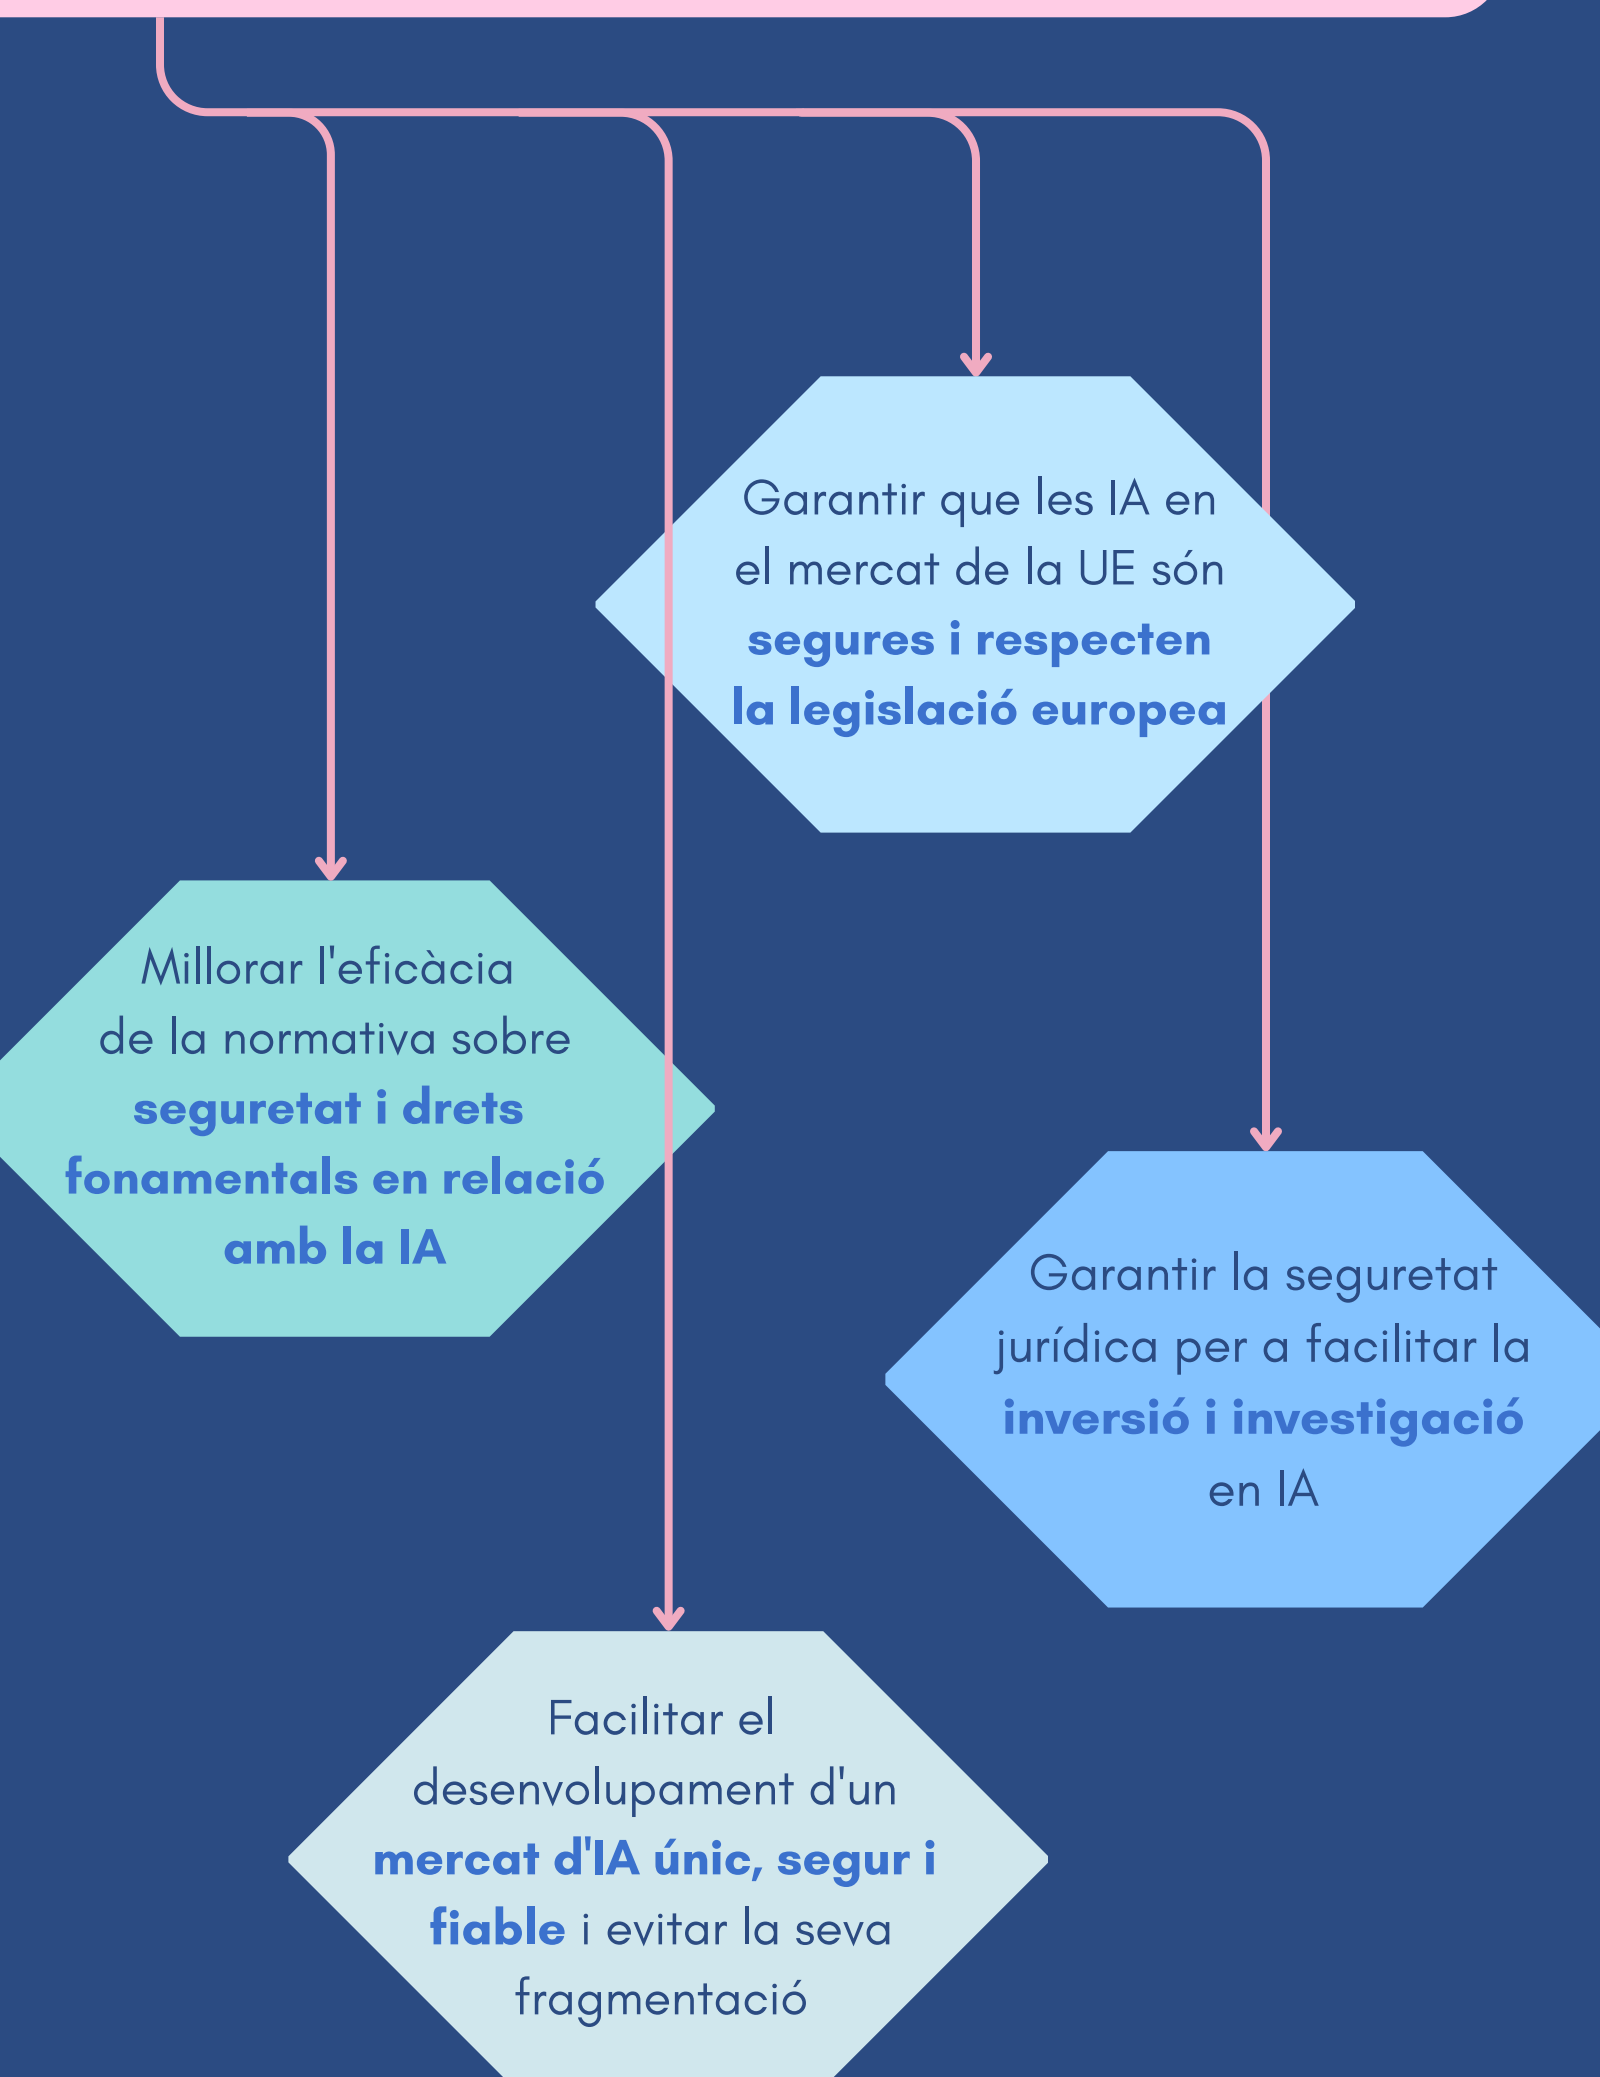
Garantir que les IA en el mercat de la UE són **segures i respecten la legislació europea**

Millorar l'eficàcia de la normativa sobre **seguretat i drets fonamentals en relació amb la IA**

Garantir la seguretat jurídica per a facilitar la **inversió i investigació** en IA

Facilitar el desenvolupament d'un **mercat d'IA únic, segur i fiable** i evitar la seva fragmentació